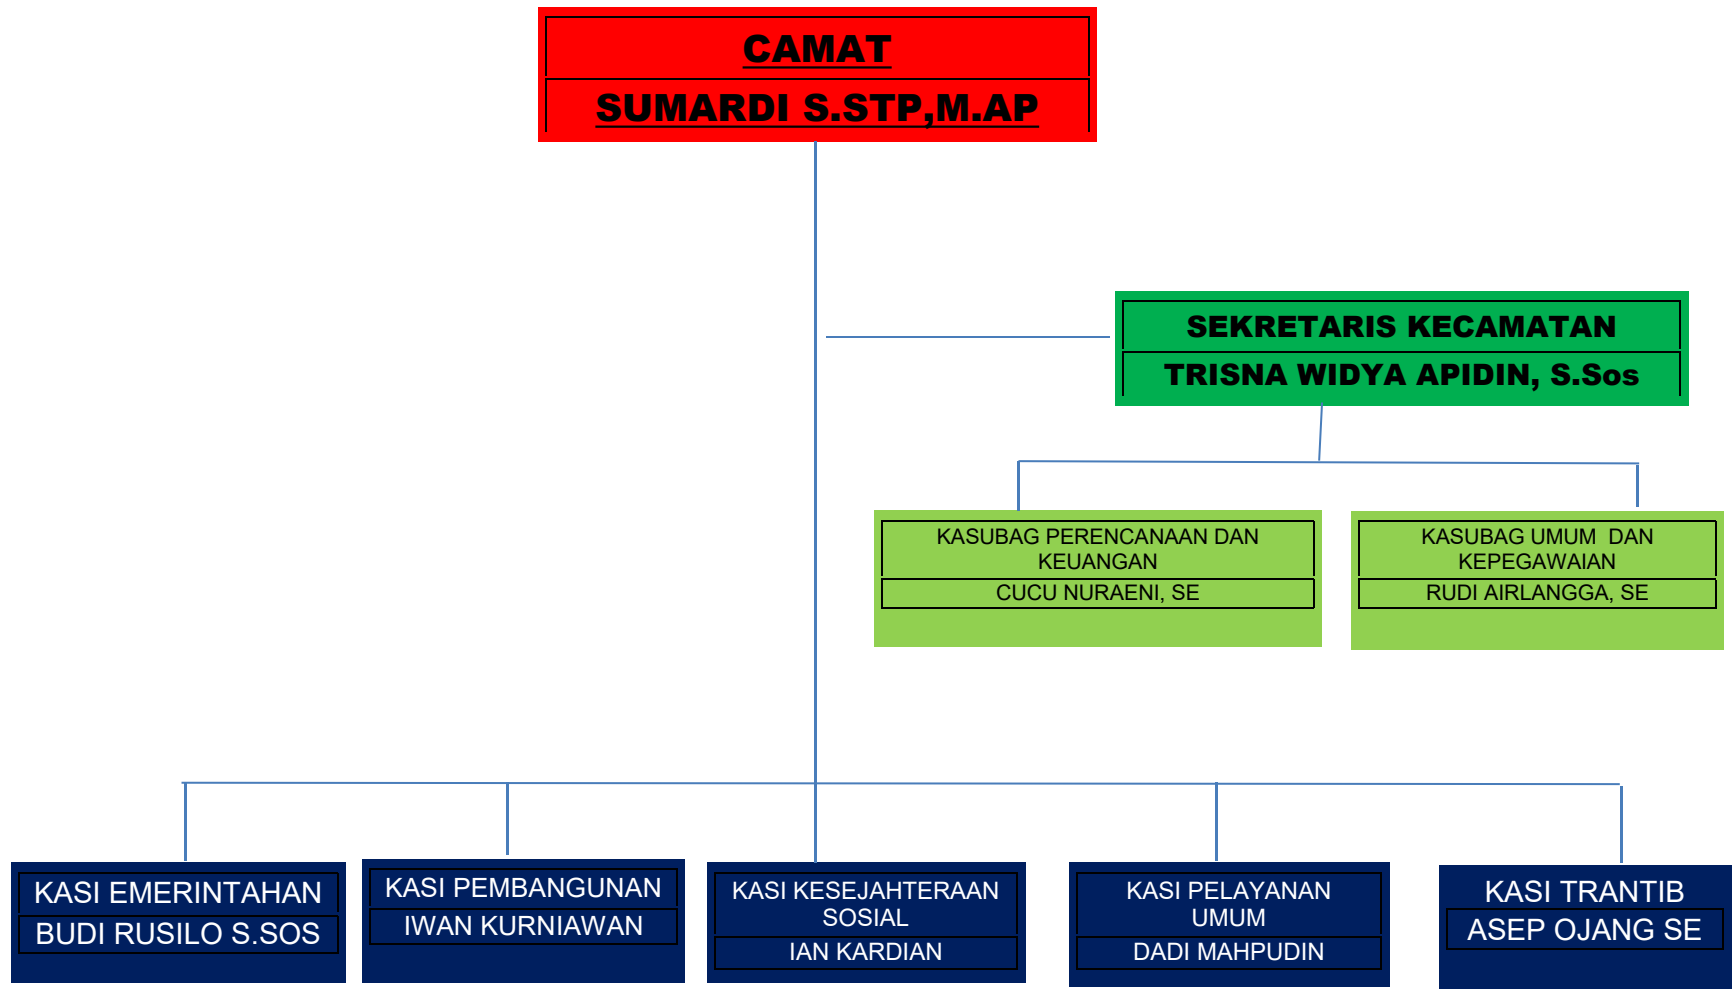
CAMAT
SUMARDI S.STP,M.AP

SEKRETARIS KECAMATAN
TRISNA WIDYA APIDIN, S.Sos

KASUBAG PERENCANAAN DAN KEUANGAN
CUCU NURAENI, SE

KASUBAG UMUM DAN KEPEGAWAIAN
RUDI AIRLANGGA, SE

KASI EMERINTAHAN
BUDI RUSILO S.SOS

KASI PEMBANGUNAN
IWAN KURNIAWAN

KASI KESEJAHTERAAN SOSIAL
IAN KARDIAN

KASI PELAYANAN UMUM
DADI MAHPUDIN

KASI TRANTIB
ASEP OJANG SE